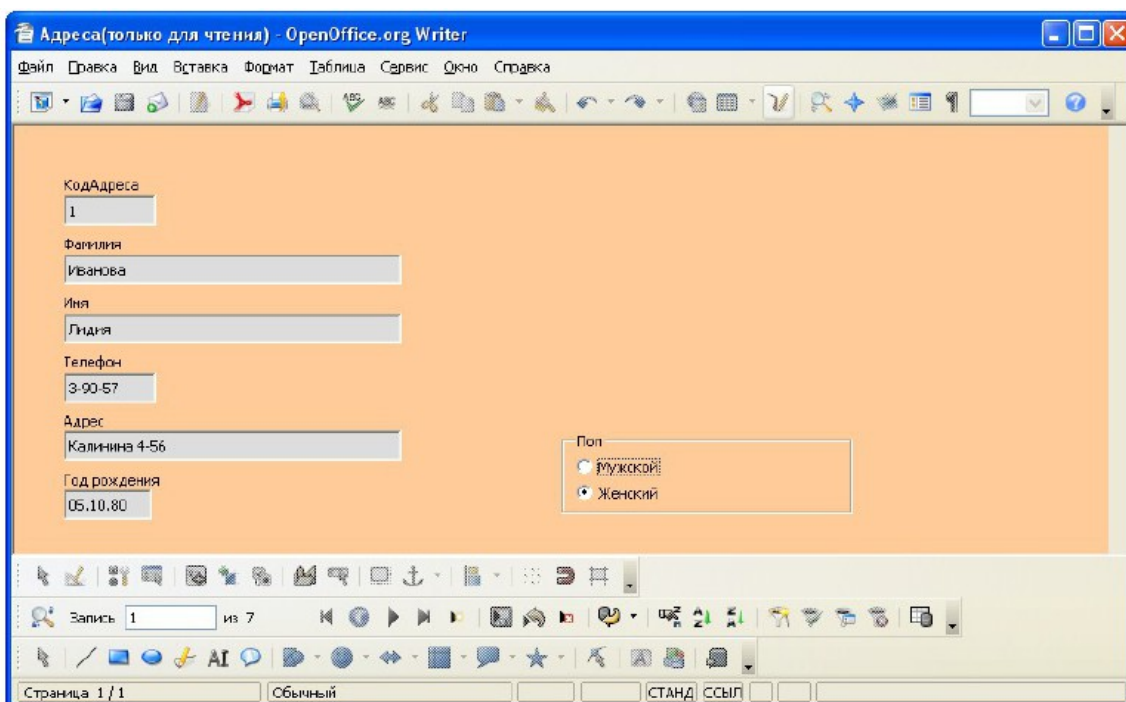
Адреса(только для чтения) - OpenOffice.org Writer

Файл Правка Вид Вставка Формат Таблица Сервис Окно Справка

КодАдреса
1
Фамилия
Иванова
Имя
Лидия
Телефон
3-90-57
Адрес
Калинина 4-56
Год рождения
05.10.80

Пол
Мужской
Женский

Запись 1 из 7

Страница 1 / 1 Обычный СТАНД ССЫЛ